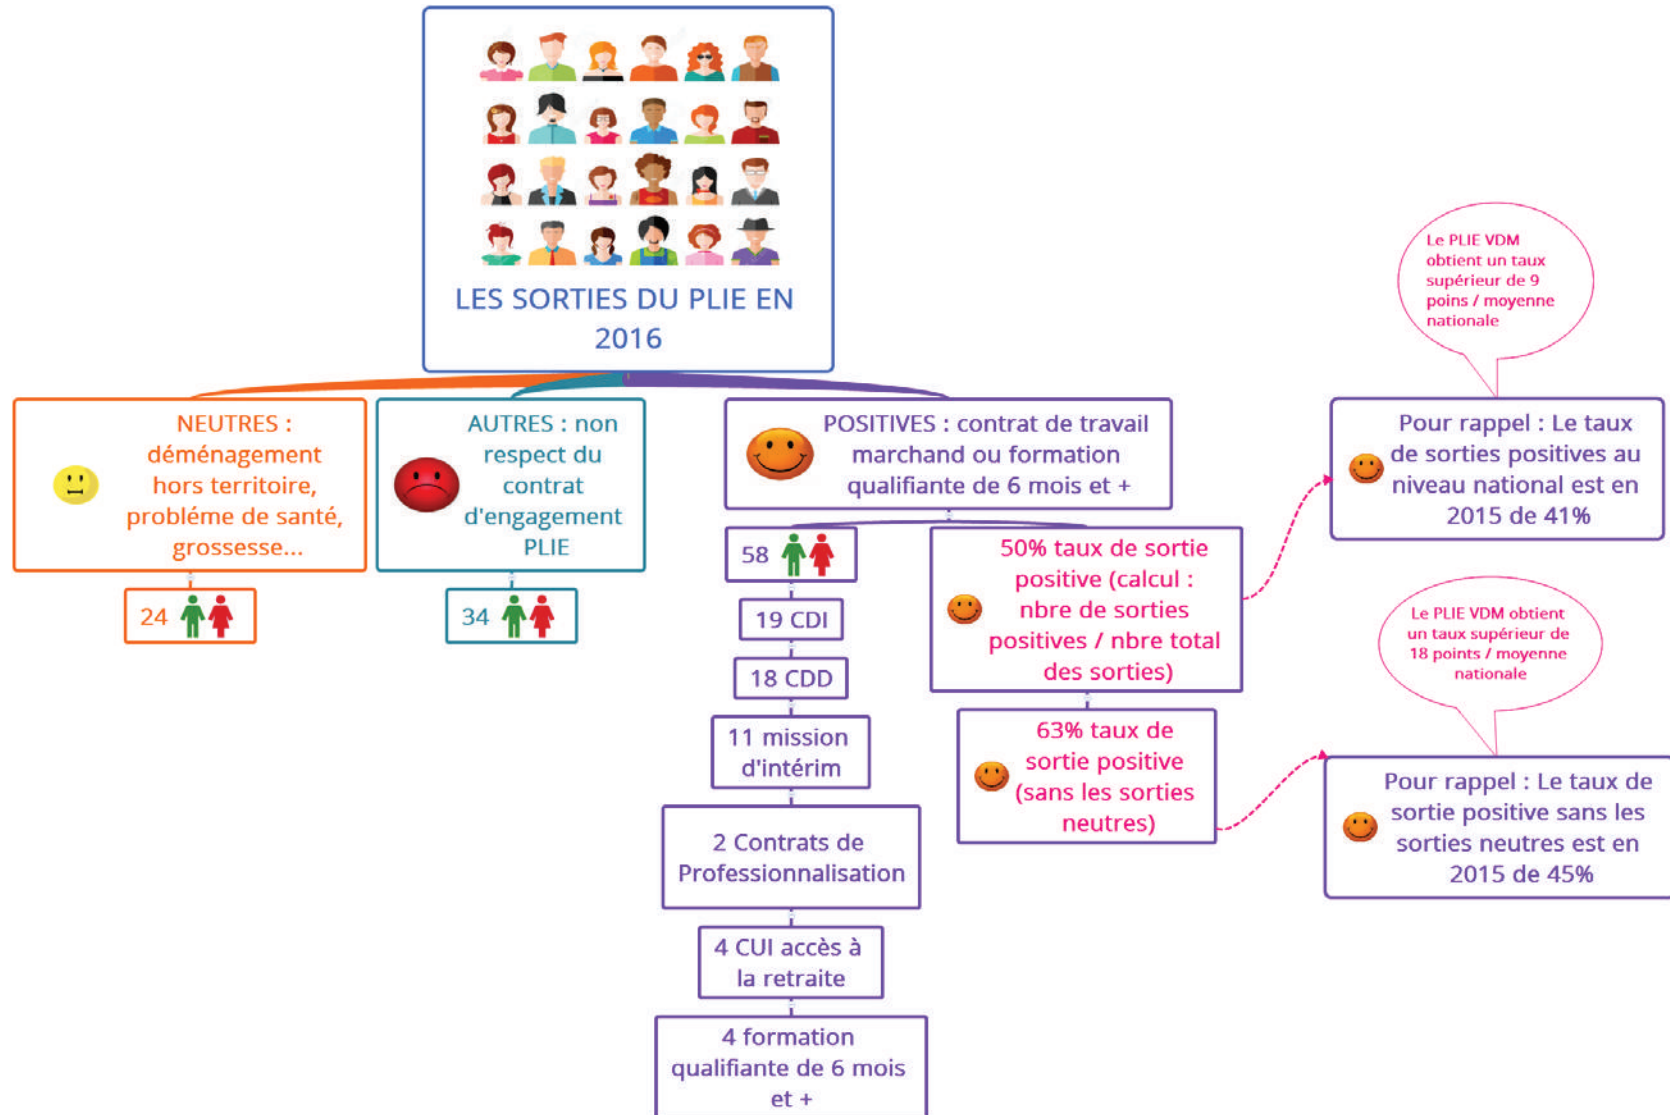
LES SORTIES DU PLIE EN 2016

NEUTRES : déménagement hors territoire, probléme de santé, grossesse...

24

AUTRES : non respect du contrat d'engagement PLIE

34

POSITIVES : contrat de travail marchand ou formation qualifiante de 6 mois et +

58

19 CDI

18 CDD

11 mission d'intérim

2 Contrats de Professionnalisation

4 CUI accès à la retraite

4 formation qualifiante de 6 mois et +

50% taux de sortie positive (calcul : nbre de sorties positives / nbre total des sorties)

63% taux de sortie positive (sans les sorties neutres)

Le PLIE VDM obtient un taux supérieur de 9 poins / moyenne nationale

Pour rappel : Le taux de sorties positives au niveau national est en 2015 de 41%

Le PLIE VDM obtient un taux supérieur de 18 points / moyenne nationale

Pour rappel : Le taux de sortie positive sans les sorties neutres est en 2015 de 45%